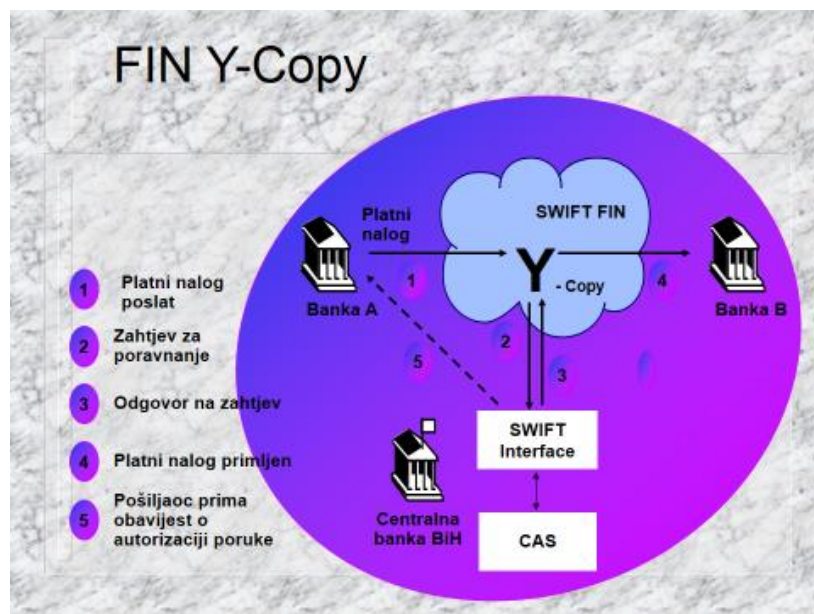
FIN Y-Copy

1 Platni nalog poslat

2 Zahtjev za poravnanje

3 Odgovor na zahtjev

4 Platni nalog primljen

5 Pošiljaoc prima obavijest o autorizaciji poruke

Platni nalog

SWIFT FIN

Y - Copy

Banka A

Banka B

1

2

3

4

5

SWIFT Interface

Centralna banka BiH

CAS